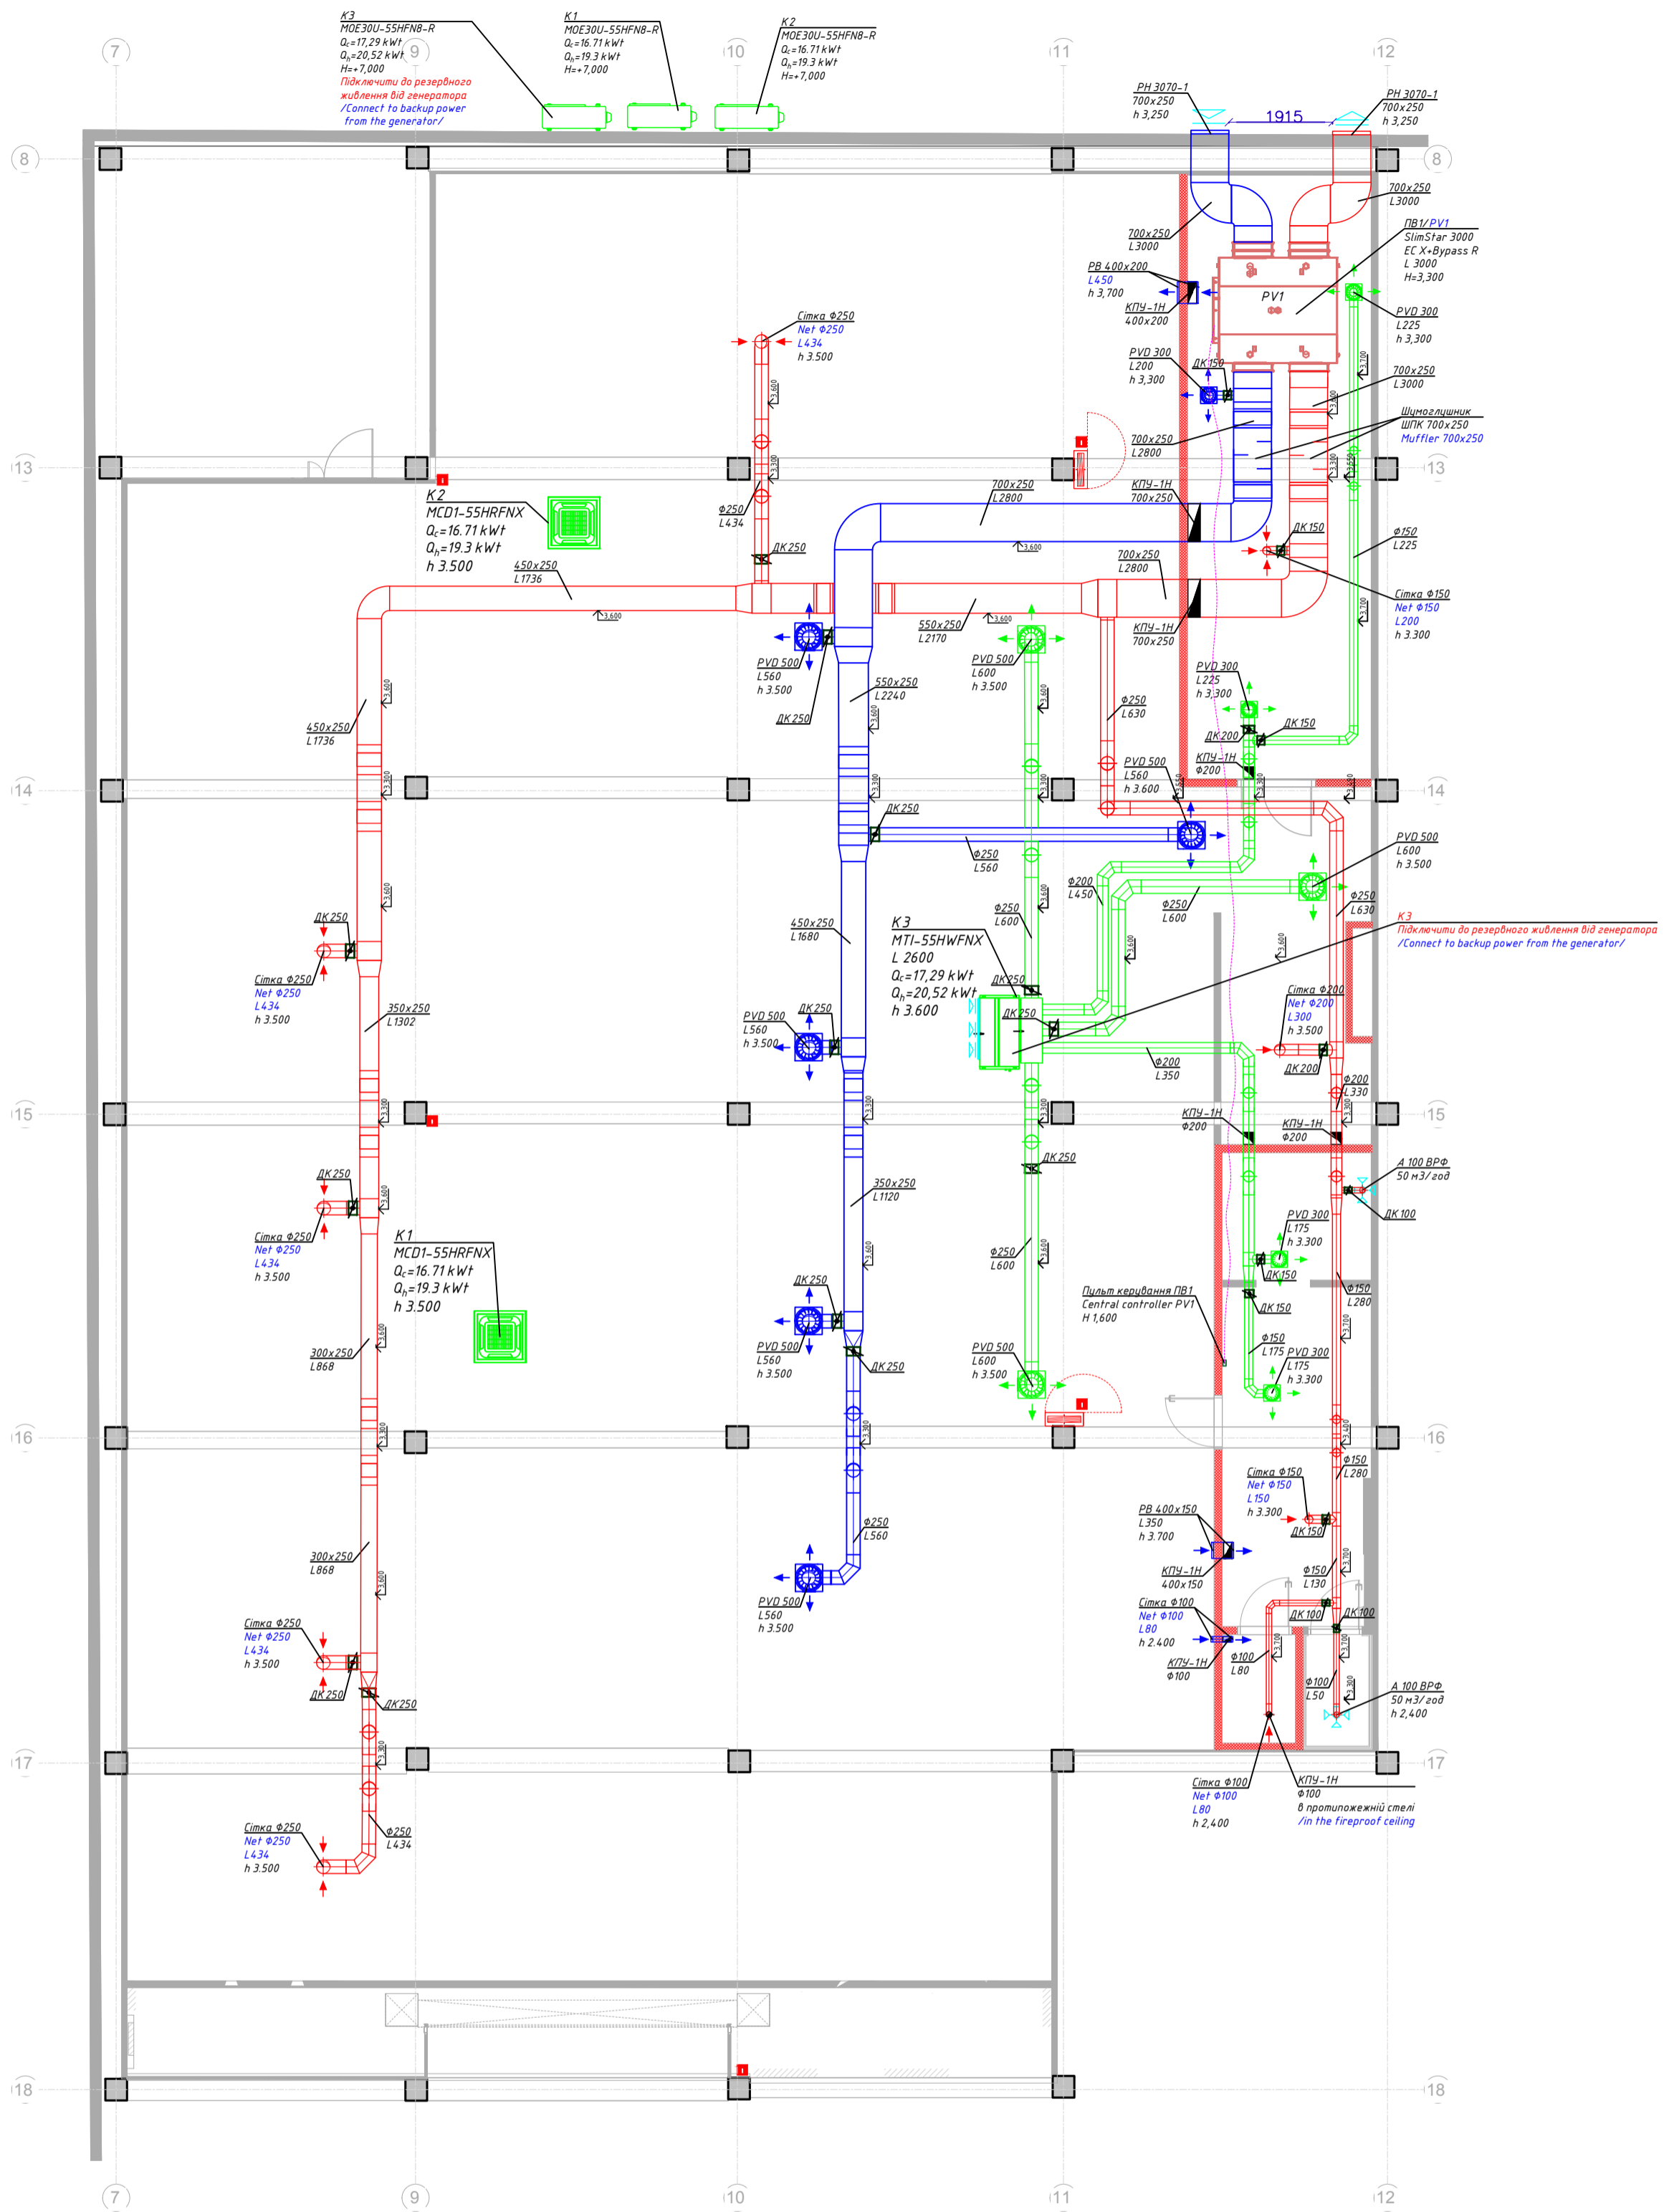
K3
MOE30U-55HFN8-R
$Q_c$=17,29 kWt
$Q_h$=20,52 kWt
H=+7,000
Підключити до резервного живлення від генератора
/Connect to backup power from the generator/

K1
MOE30U-55HFN8-R
$Q_c$=16.71 kWt
$Q_h$=19.3 kWt
H=+7,000

K2
MOE30U-55HFN8-R
$Q_c$=16.71 kWt
$Q_h$=19.3 kWt
H=+7,000

7 9 10 11 12

8

PH 3070-1
700x250
h 3,250

1915

PH 3070-1
700x250
h 3,250

700x250
L3000

700x250
L3000

ПВ1/PV1
SlimStar 3000
EC X+Bypass R
L 3000
H=3,300

PB 400x200
L450
h 3,700

КПУ-1Н
400x200

PV1

PVD 300
L225
h 3,300

PVD 300
L200
h 3,300

ДК150

700x250
L3000

Шумоглушник
ШПК 700x250
Muffler 700x250

Сітка Ф250
Net Ф250
L434
h 3.500

700x250
L2800

13

K2
MCD1-55HRFNX
$Q_c$=16.71 kWt
$Q_h$=19.3 kWt
h 3.500

Ф250
L434

700x250
L2800

КПУ-1Н
700x250

ДК150

Ф150
L225

ДК250

700x250
L2800

450x250
L1736

550x250
L2170

КПУ-1Н
700x250

Сітка Ф150
Net Ф150
L200
h 3.300

PVD 500
L560
h 3.500

ДК250

550x250
L2240

PVD 500
L600
h 3.500

PVD 300
L225
h 3,300

Ф250
L630

ДК150

450x250
L1736

ДК200

КПУ-1Н
Ф200

PVD 500
L560
h 3.600

14

ДК250

PVD 500
L600
h 3.500

Ф250
L560

Ф200
L450

Ф250
L600

Ф250
L630

ДК250

450x250
L1680

K3
MTI-55HWFNX
L 2600
$Q_c$=17,29 kWt
$Q_h$=20,52 kWt
h 3.600

Ф250
L600

K3
Підключити до резервного живлення від генератора
/Connect to backup power from the generator/

Сітка Ф250
Net Ф250
L434
h 3.500

350x250
L1302

ДК250

ДК250

PVD 500
L560
h 3.500

ДК250

Сітка Ф200
Net Ф200
L300
h 3.500

Ф200
L350

ДК200

Ф200
L330

15

КПУ-1Н
Ф200

КПУ-1Н
Ф200

A 100 ВРФ
50 м3/год

ДК250

ДК250

350x250
L1120

ДК100

Сітка Ф250
Net Ф250
L434
h 3.500

K1
MCD1-55HRFNX
$Q_c$=16.71 kWt
$Q_h$=19.3 kWt
h 3.500

PVD 300
L175
h 3.300

ДК150

ДК250

Ф250
L600

Ф150
L280

Пульт керування ПВ1
Central controller PV1
H 1,600

ДК150

300x250
L868

PVD 500
L560
h 3.500

ДК250

PVD 500
L600
h 3.500

Ф150
L175

PVD 300
L175
h 3.300

16

Ф150
L280

Сітка Ф150
Net Ф150
L150
h 3.300

PB 400x150
L350
h 3.700

ДК150

Ф250
L560

300x250
L868

КПУ-1Н
400x150

Ф150
L130

PVD 500
L560
h 3.500

ДК100

ДК100

Сітка Ф100
Net Ф100
L80
h 2.400

Сітка Ф250
Net Ф250
L434
h 3.500

КПУ-1Н
Ф100

Ф100
L80

Ф100
L50

A 100 ВРФ
50 м3/год
h 2,400

ДК250

ДК250

17

Сітка Ф100
Net Ф100
L80
h 2,400

КПУ-1Н
Ф100
в протипожежній стелі
/in the fireproof ceiling

Сітка Ф250
Net Ф250
L434
h 3.500

Ф250
L434

18

7 9 10 11 12